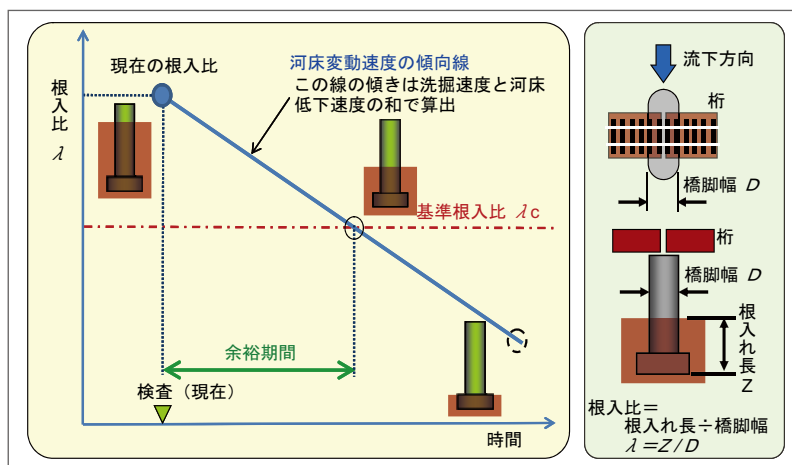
根入比
λ

現在の根入比

河床変動速度の傾向線
この線の傾きは洗掘速度と河床低下速度の和で算出

基準根入比 λc

余裕期間

検査（現在）

時間

流下方向

桁

橋脚幅 D

桁

橋脚幅 D

根入れ長
Z

根入比＝
根入れ長÷橋脚幅
λ＝Z / D